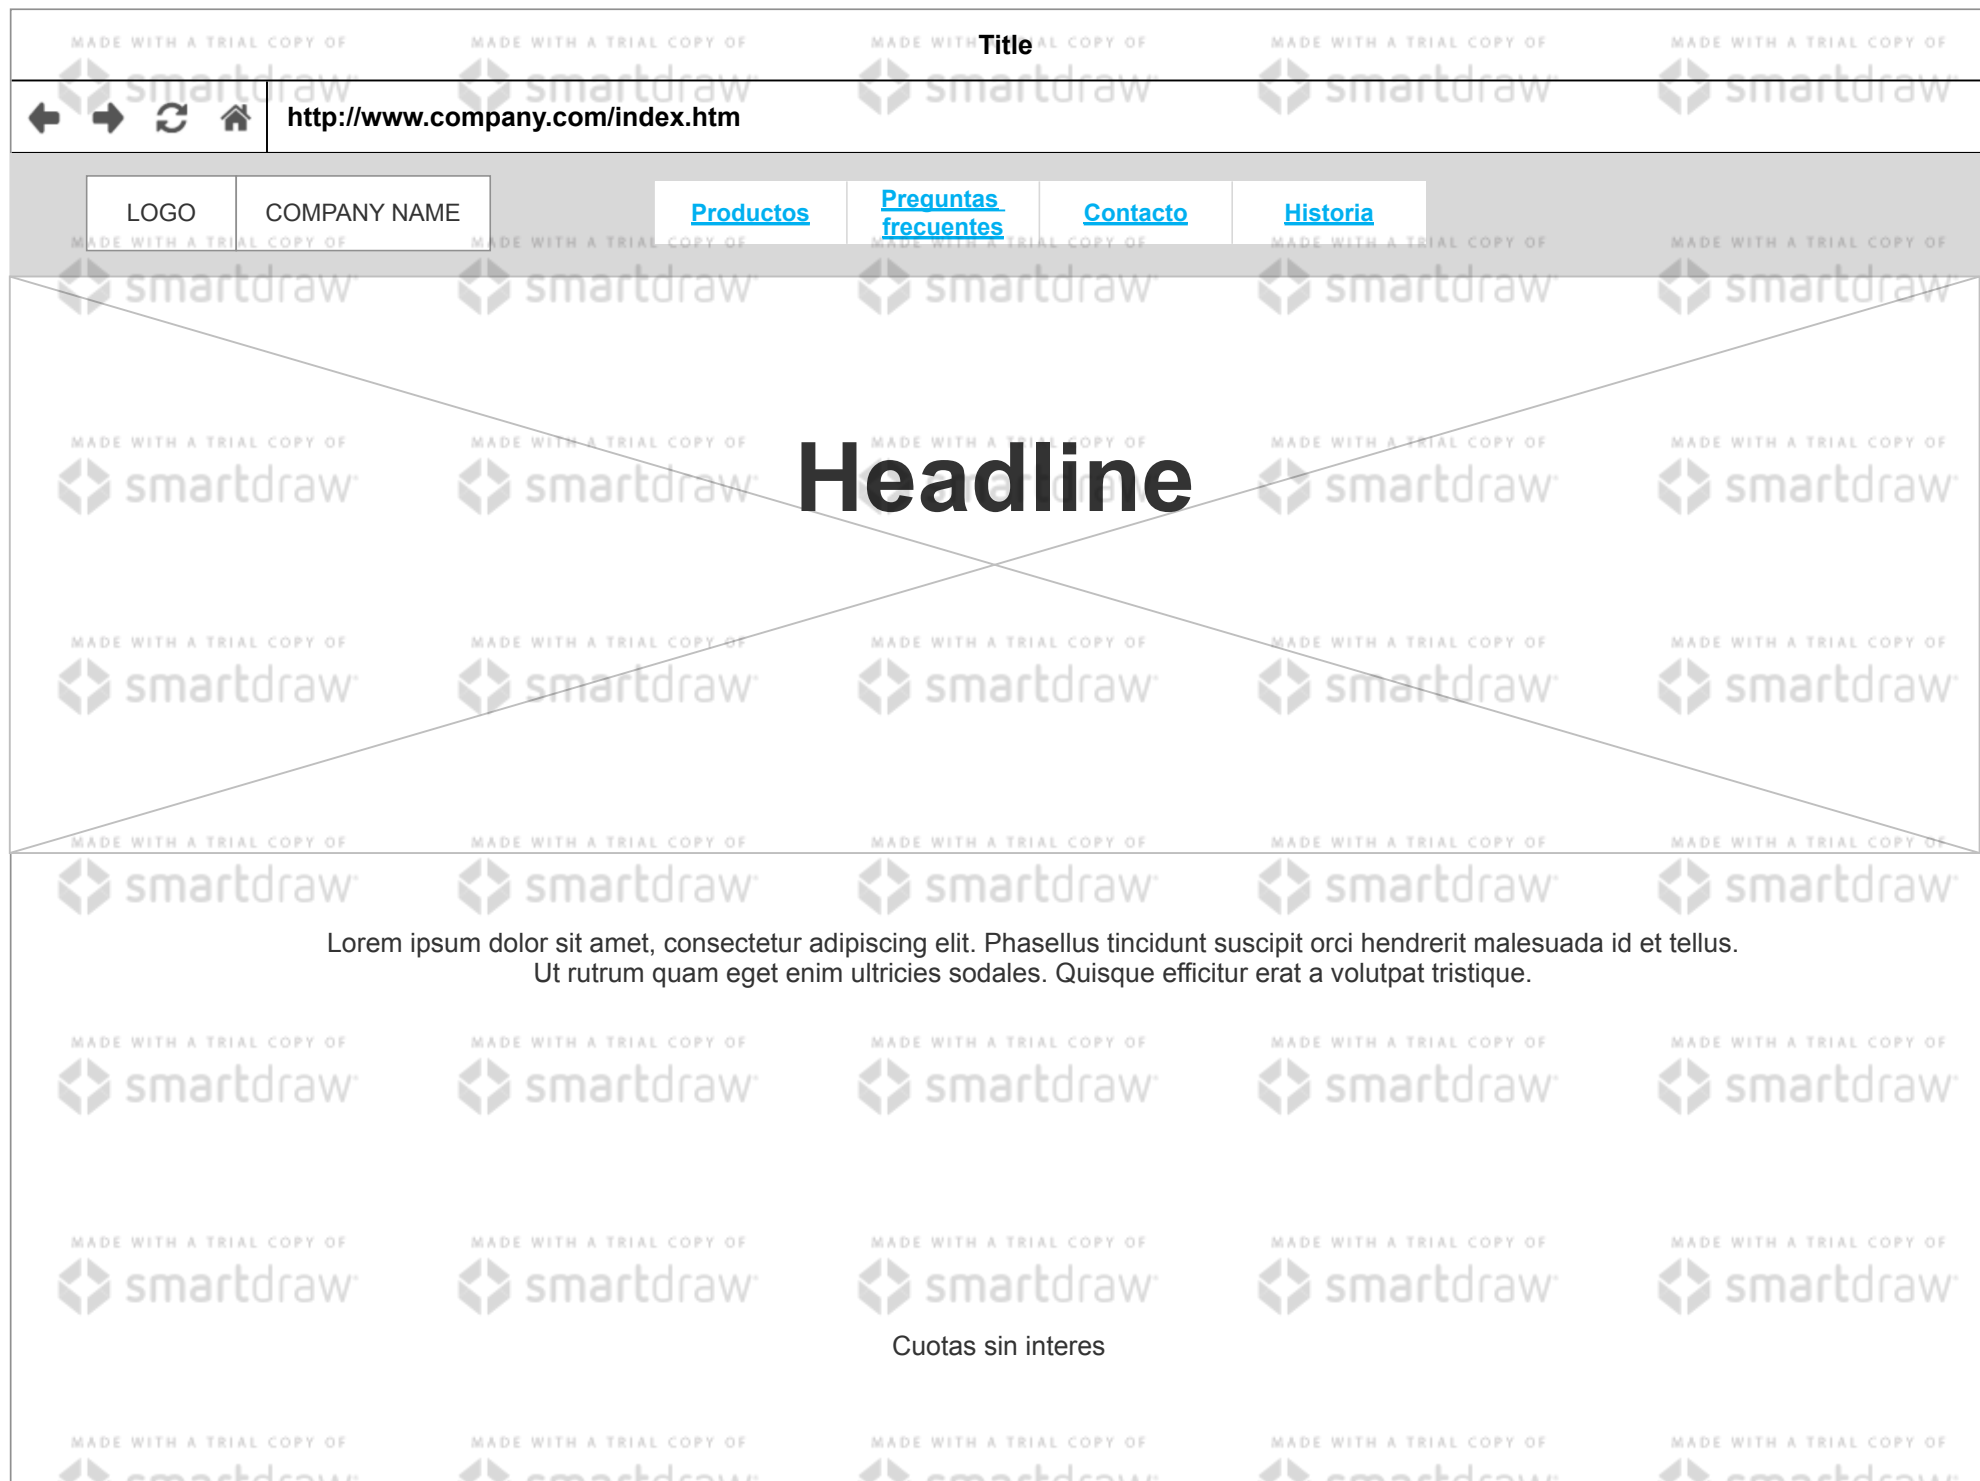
Title

http://www.company.com/index.htm

LOGO | COMPANY NAME

Productos | Preguntas frecuentes | Contacto | Historia

Headline

Lorem ipsum dolor sit amet, consectetur adipiscing elit. Phasellus tincidunt suscipit orci hendrerit malesuada id et tellus. Ut rutrum quam eget enim ultricies sodales. Quisque efficitur erat a volutpat tristique.

Cuotas sin interes

MADE WITH A TRIAL COPY OF smartdraw